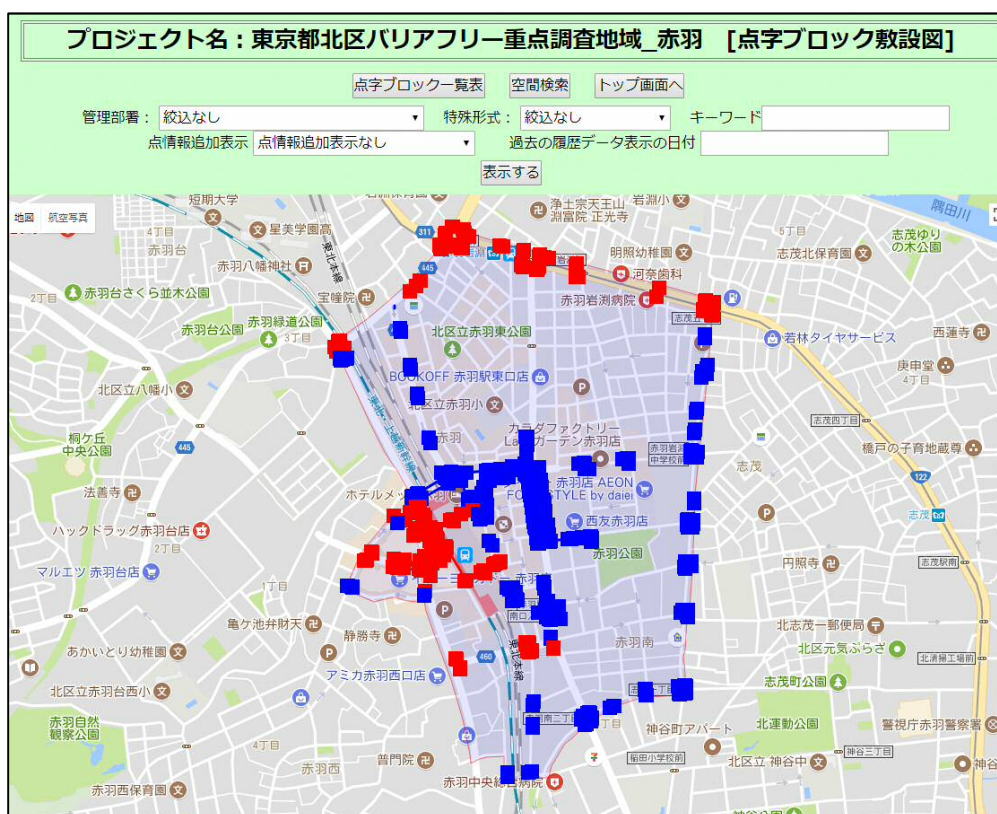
プロジェクト名：東京都北区バリアフリー重点調査地域_赤羽　[点字ブロック敷設図]

点字ブロック一覧表　空間検索　トップ画面へ

管理部署：絞込なし　特殊形式：絞込なし　キーワード

点情報追加表示　点情報追加表示なし　過去の履歴データ表示の日付

表示する

地図　航空写真

短期大学
4丁目
星美学園高
赤羽台
赤羽八幡神社
赤羽台さくら並木公園
2丁目
宝幢院
赤羽台公園
赤羽緑道公園
3丁目
北区立八幡小
445
桐ケ丘中央公園
法善寺
ハックドラッグ赤羽台店
2丁目
マルエツ 赤羽台店
1丁目
亀ケ池弁財天
静勝寺
あかいとり幼稚園
アミカ赤羽西口店
北区立赤羽台西小
赤羽自然観察公園
4丁目
普門院
赤羽西
赤羽西保育園
311
浄土宗天王山潮留院 正光寺
岩淵小
明照幼稚園
河奈歯科
赤羽岩渕病院
北区立赤羽東公園
BOOKOFF 赤羽駅東口店
北区立赤羽小
カラダファクトリー
赤羽
赤羽店 AEON FOODSTYLE by daiei
ホテルメッツ赤羽
西友赤羽店
赤羽公園
赤羽南
南口
460
赤羽南二丁目
神谷町アパート
赤羽中央総合病院
隅田川
5丁目
志茂北保育園
志茂ゆりの木公園
若林タイヤサービス
西蓮寺
庚申堂
4丁目
志茂四丁目
橋戸の子育地蔵尊
志茂
122
志茂駅
円照寺
北志茂一郵便局
北区元気ぷらざ
北志茂町公園
北運動公園
警視庁赤羽警察署
神谷三丁目
北区立神谷中
神谷
志茂